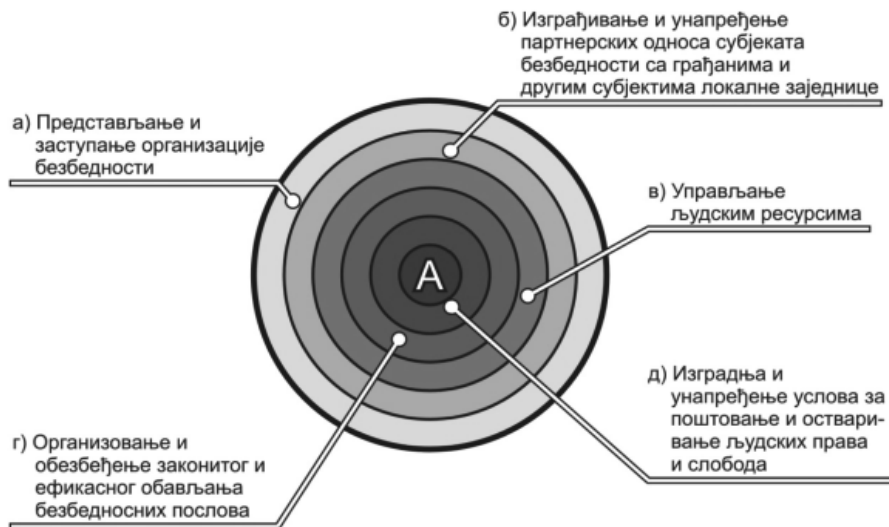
б) Изграђивање и унапређење партнерских односа субјеката безбедности са грађанима и другим субјектима локалне заједнице

а) Представљање и заступање организације безбедности

в) Управљање људским ресурсима

A

д) Изградња и унапређење услова за поштовање и остваривање људских права и слобода

г) Организовање и обезбеђење законитог и ефикасног обављања безбедносних послова